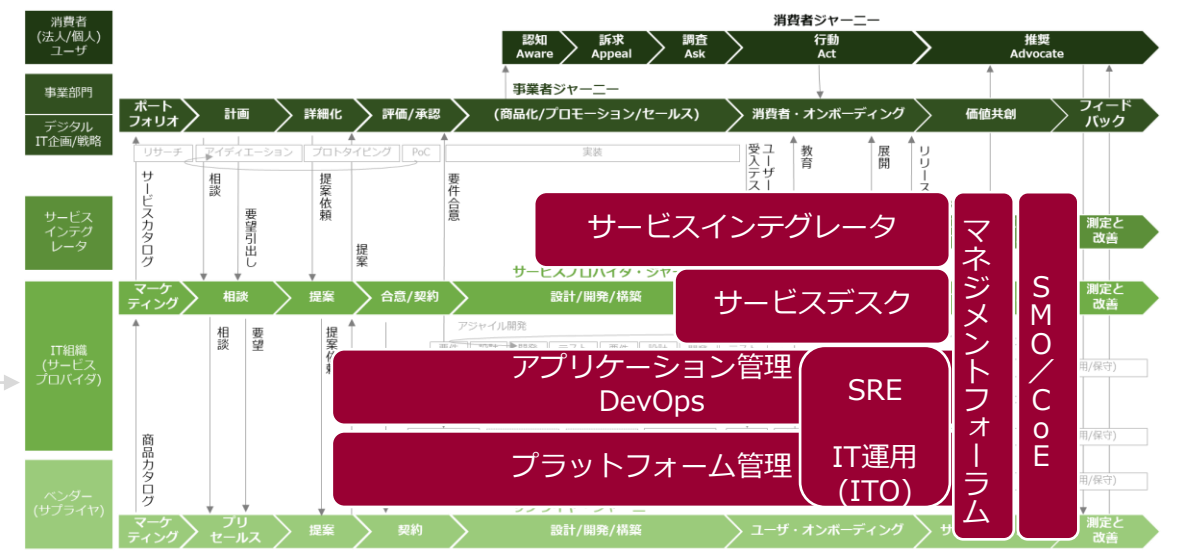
消費者(法人/個人)ユーザ

消費者ジャーニー

認知 Aware
訴求 Appeal
調査 Ask
行動 Act
推奨 Advocate

事業部門

デジタル IT企画/戦略

事業者ジャーニー

ポートフォリオ
計画
詳細化
評価/承認
(商品化/プロモーション/セールス)
消費者・オンボーディング
価値共創
フィードバック

リサーチ
アイディエーション
プロトタイピング
PoC
実装

ユーザー受入テスト
教育
展開
リリース

サービスカタログ
相談
要望引出し
提案依頼
提案
要件合意

サービスインテグレータ

サービスインテグレータ

マネジメントフォーム

SMO／CoE

測定と改善

サービスプロバイダ・ジャー

マーケティング
相談
提案
合意/契約
設計/開発/構築

サービスデスク

測定と改善

IT組織(サービスプロバイダ)

アジャイル開発

相談
要望
提案依

アプリケーション管理 DevOps

SRE

IT運用 (ITO)

用/保守)

商品カタログ

プラットフォーム管理

用/保守)

用/保守)

ベンダー(サプライヤ)

マーケティング
プリセールス
提案
契約
設計/開発/構築
ユーザ・オンボーディング

測定と改善